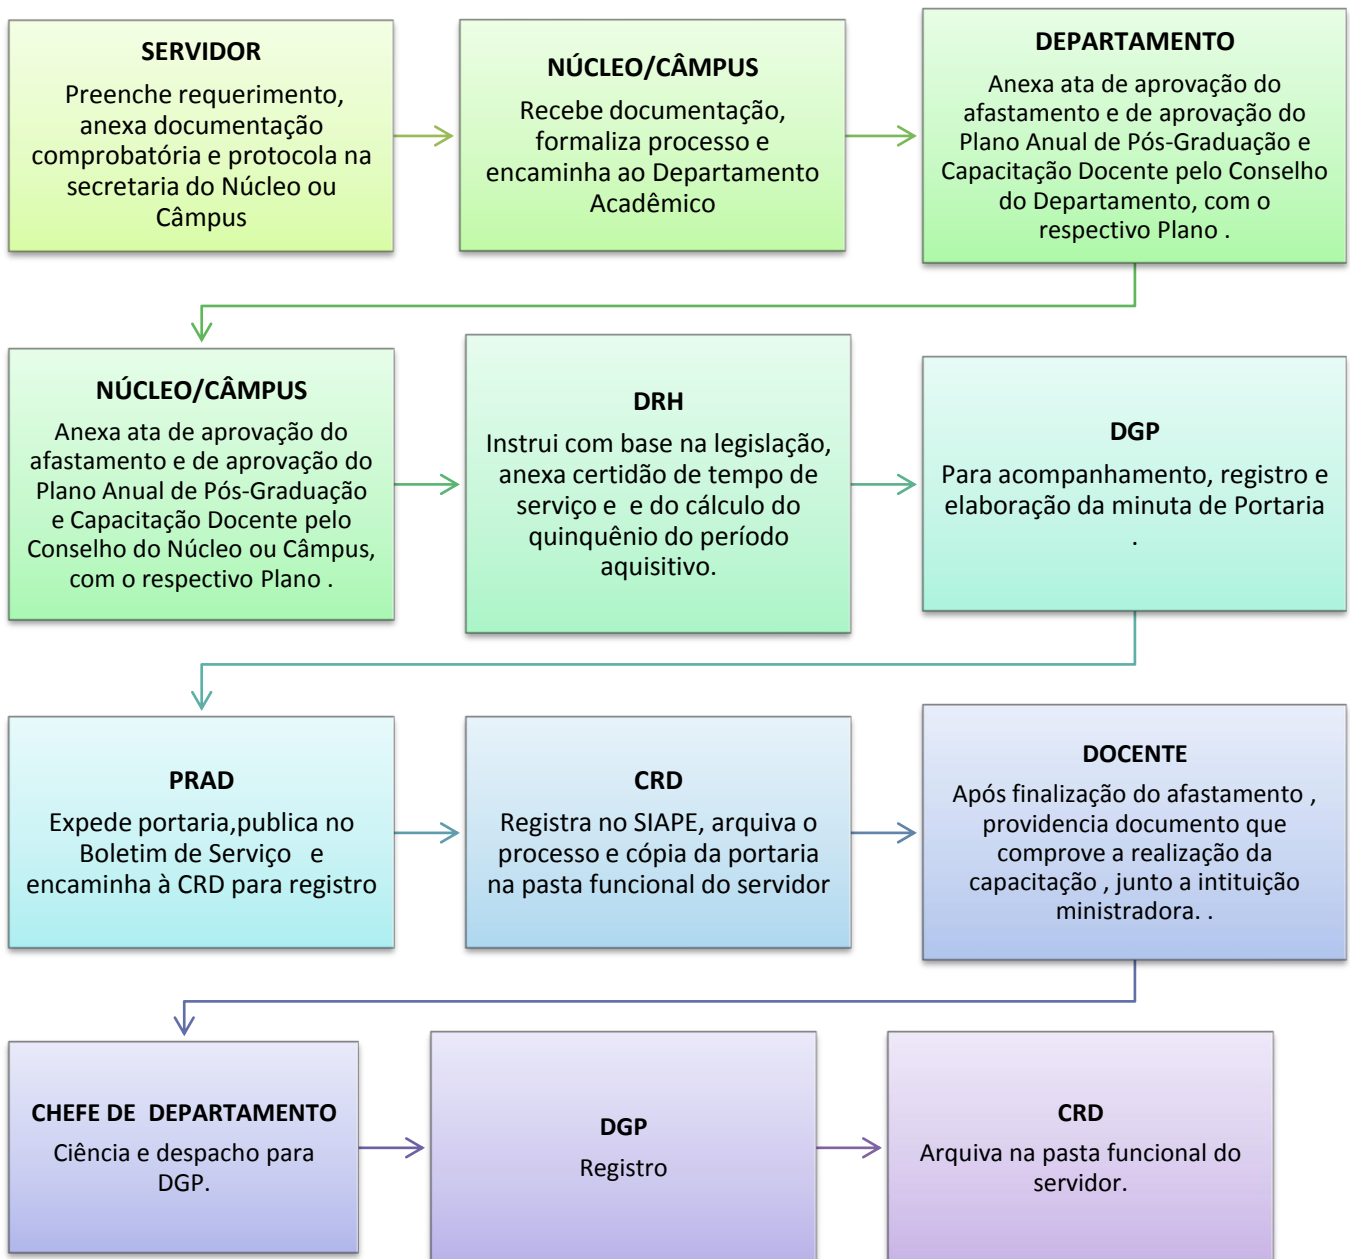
SERVIDOR
Preenche requerimento, anexa documentação comprobatória e protocola na secretaria do Núcleo ou Câmpus

NÚCLEO/CÂMPUS
Recebe documentação, formaliza processo e encaminha ao Departamento Acadêmico

DEPARTAMENTO
Anexa ata de aprovação do afastamento e de aprovação do Plano Anual de Pós-Graduação e Capacitação Docente pelo Conselho do Departamento, com o respectivo Plano .

NÚCLEO/CÂMPUS
Anexa ata de aprovação do afastamento e de aprovação do Plano Anual de Pós-Graduação e Capacitação Docente pelo Conselho do Núcleo ou Câmpus, com o respectivo Plano .

DRH
Instrui com base na legislação, anexa certidão de tempo de serviço e e do cálculo do quinquênio do período aquisitivo.

DGP
Para acompanhamento, registro e elaboração da minuta de Portaria .

PRAD
Expede portaria,publica no Boletim de Serviço e encaminha à CRD para registro

CRD
Registra no SIAPE, arquiva o processo e cópia da portaria na pasta funcional do servidor

DOCENTE
Após finalização do afastamento , providencia documento que comprove a realização da capacitação , junto a intituição ministradora. .

CHEFE DE DEPARTAMENTO
Ciência e despacho para DGP.

DGP
Registro

CRD
Arquiva na pasta funcional do servidor.